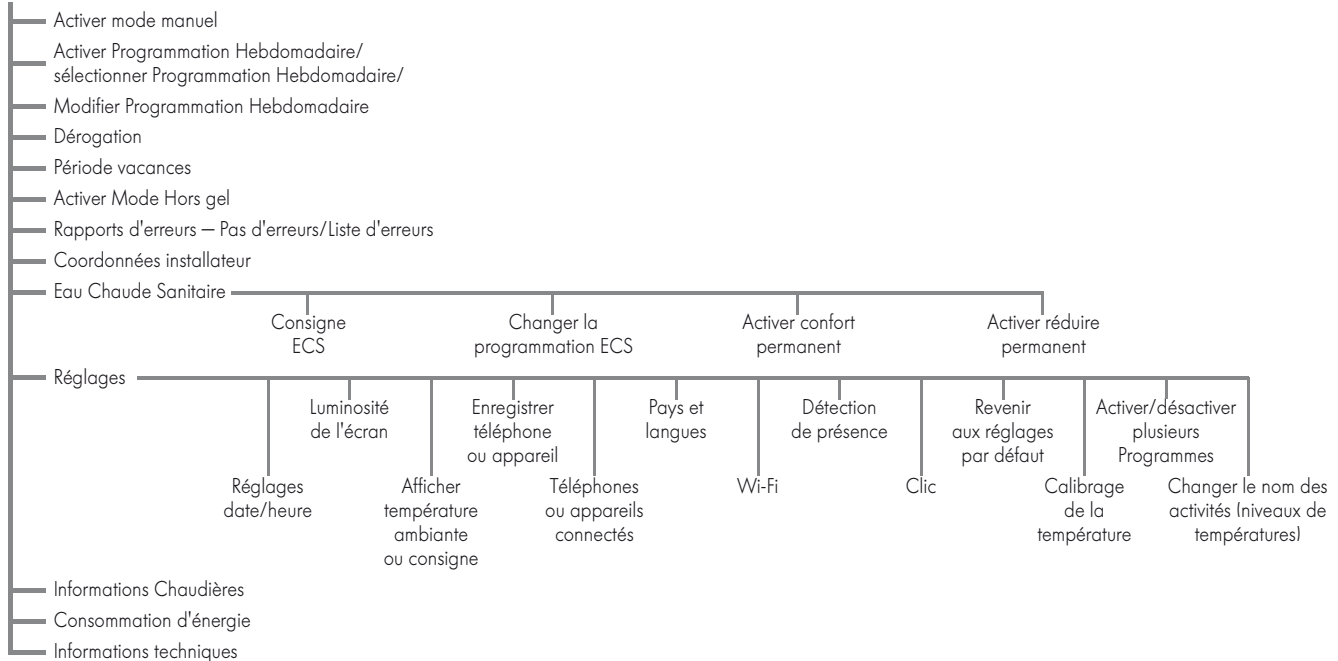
Activer mode manuel
Activer Programmation Hebdomadaire/ sélectionner Programmation Hebdomadaire/
Modifier Programmation Hebdomadaire
Dérogation
Période vacances
Activer Mode Hors gel
Rapports d'erreurs — Pas d'erreurs/Liste d'erreurs
Coordonnées installateur
Eau Chaude Sanitaire
Consigne ECS
Changer la programmation ECS
Activer confort permanent
Activer réduire permanent
Réglages
Luminosité de l'écran
Enregistrer téléphone ou appareil
Pays et langues
Détection de présence
Revenir aux réglages par défaut
Activer/désactiver plusieurs Programmes
Réglages date/heure
Afficher température ambiante ou consigne
Téléphones ou appareils connectés
Wi-Fi
Clic
Calibrage de la température
Changer le nom des activités (niveaux de températures)
Informations Chaudières
Consommation d'énergie
Informations techniques